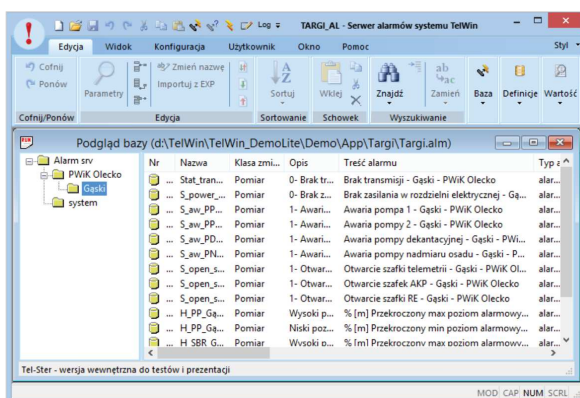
Log TARGI_AL - Serwer alarmów systemu TelWin

Edycja Widok Konfiguracja Użytkownik Okno Pomoc Styl

Cofnij Ponów Cofnij/Ponów
Parametry Zmień nazwę Importuj z EXP Edycja
Sortuj Sortowanie
Wklej Schowek
Znajdź Zamień Wyszukiwanie
Baza Definicje Wartość

Podgląd bazy (d:\TelWin\TelWin_DemoLite\Demo\App\Targi\Targi.alm)

Alarm srv
PWiK Olecko
Gąski
system

| Nr | Nazwa | Klasa zmi... | Opis | Treść alarmu | Typ a |
|---|---|---|---|---|---|
| ... | Stat_tran... | Pomiar | 0- Brak tr... | Brak transmisji - Gąski - PWiK Olecko | alar... |
| ... | S_power_... | Pomiar | 0- Brak z... | Brak zasilania w rozdzielni elektrycznej - Gą... | alar... |
| ... | S_aw_PP... | Pomiar | 1- Awari... | Awaria pompa 1 - Gąski - PWiK Olecko | alar... |
| ... | S_aw_PP... | Pomiar | 1- Awari... | Awaria pompy 2 - Gąski - PWiK Olecko | alar... |
| ... | S_aw_PD... | Pomiar | 1- Awari... | Awaria pompy dekantacyjnej - Gąski - PWi... | alar... |
| ... | S_aw_PN... | Pomiar | 1- Awari... | Awaria pompy nadmiaru osadu - Gąski - P... | alar... |
| ... | S_open_s... | Pomiar | 1- Otwar... | Otwarcie szafki telemetrii - Gąski - PWiK Ol... | alar... |
| ... | S_open_s... | Pomiar | 1- Otwar... | Otwarcie szafek AKP - Gąski - PWiK Olecko | alar... |
| ... | S_open_s... | Pomiar | 1- Otwar... | Otwarcie szafki RE - Gąski - PWiK Olecko | alar... |
| ... | H_PP_Gą... | Pomiar | Wysoki p... | % [m] Przekroczony max poziom alarmowy... | alar... |
| ... | H_PP_Gą... | Pomiar | Niski poz... | % [m] Przekroczony min poziom alarmowy ... | alar... |
| ... | H_SBR_G... | Pomiar | Wysoki p... | % [m] Przekroczony max poziom alarmowy... | alar... |

Tel-Ster - wersja wewnętrzna do testów i prezentacji
MOD CAP NUM SCRL